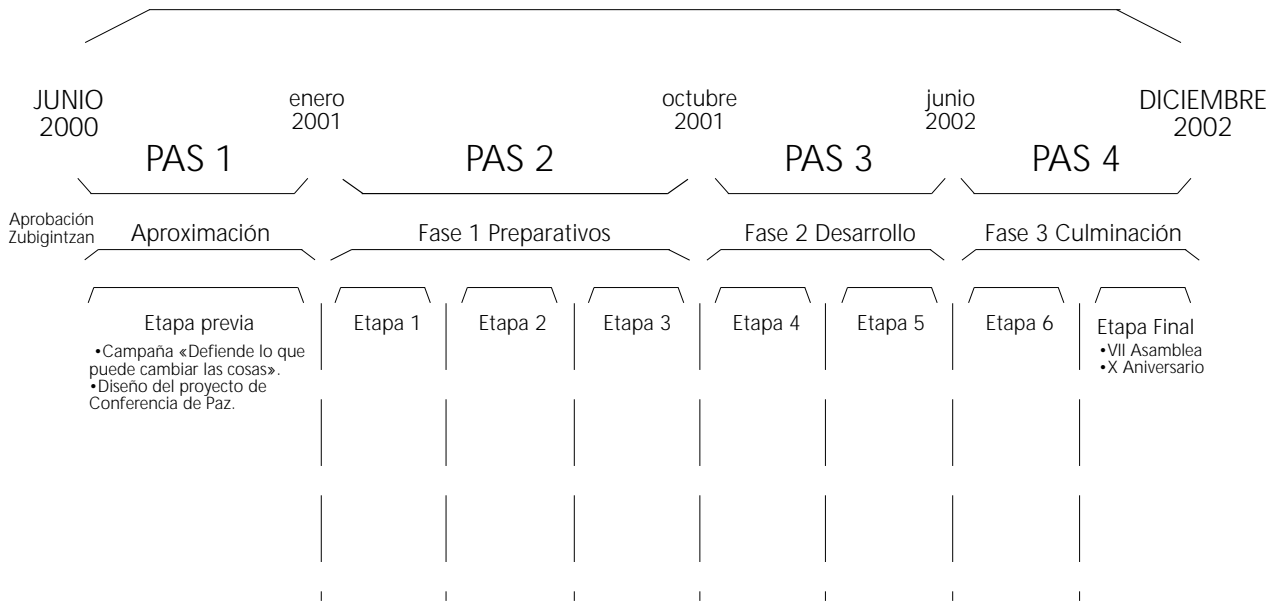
JUNIO 2000

enero 2001

octubre 2001

junio 2002

DICIEMBRE 2002

PAS 1

PAS 2

PAS 3

PAS 4

Aprobación Zubigintzan

Aproximación

Fase 1 Preparativos

Fase 2 Desarrollo

Fase 3 Culminación

Etapa previa
•Campaña «Defiende lo que puede cambiar las cosas».
•Diseño del proyecto de Conferencia de Paz.

Etapa 1

Etapa 2

Etapa 3

Etapa 4

Etapa 5

Etapa 6

Etapa Final
•VII Asamblea
•X Aniversario